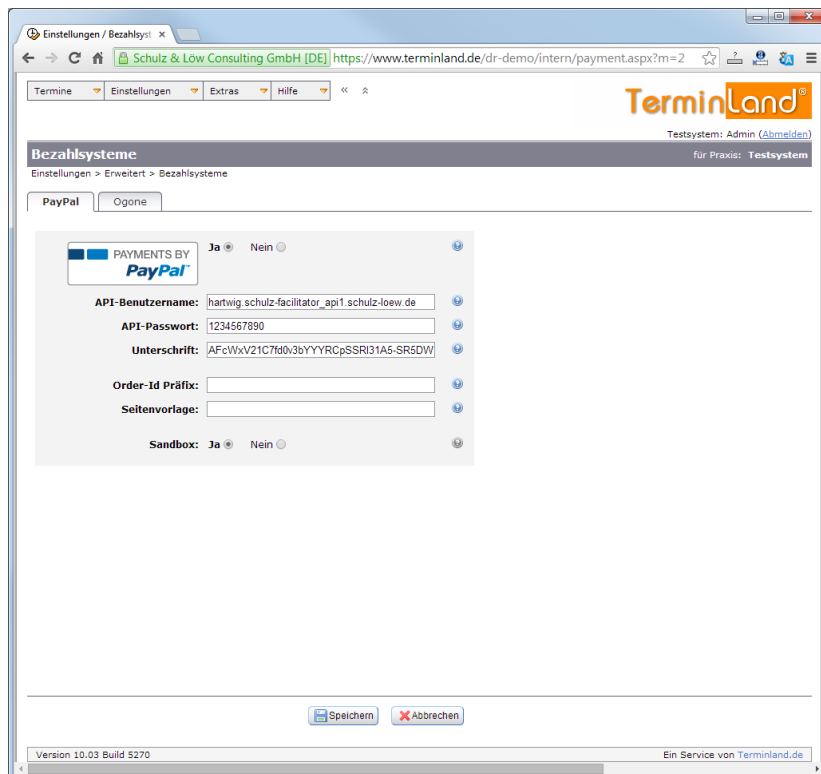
Einstellungen / Bezahlsyst

Schulz & Löw Consulting GmbH [DE] https://www.terminland.de/dr-demo/intern/payment.aspx?m=2

Termine | Einstellungen | Extras | Hilfe

Terminland®

Testsystem: Admin (Abmelden)

Bezahlsysteme

für Praxis: Testsystem

Einstellungen > Erweitert > Bezahlsysteme

PayPal | Ogone

PAYMENTS BY PayPal

Ja Nein

API-Benutzername: hartwig.schulz-facilitator_api1.schulz-loew.de

API-Passwort: 1234567890

Unterschrift: AFcWxV21C7fd0v3bYYYRCpSSRl31A5-SR5DW

Order-Id Präfix:

Seitenvorlage:

Sandbox: Ja Nein

Speichern | Abbrechen

Version 10.03 Build 5270

Ein Service von Terminland.de